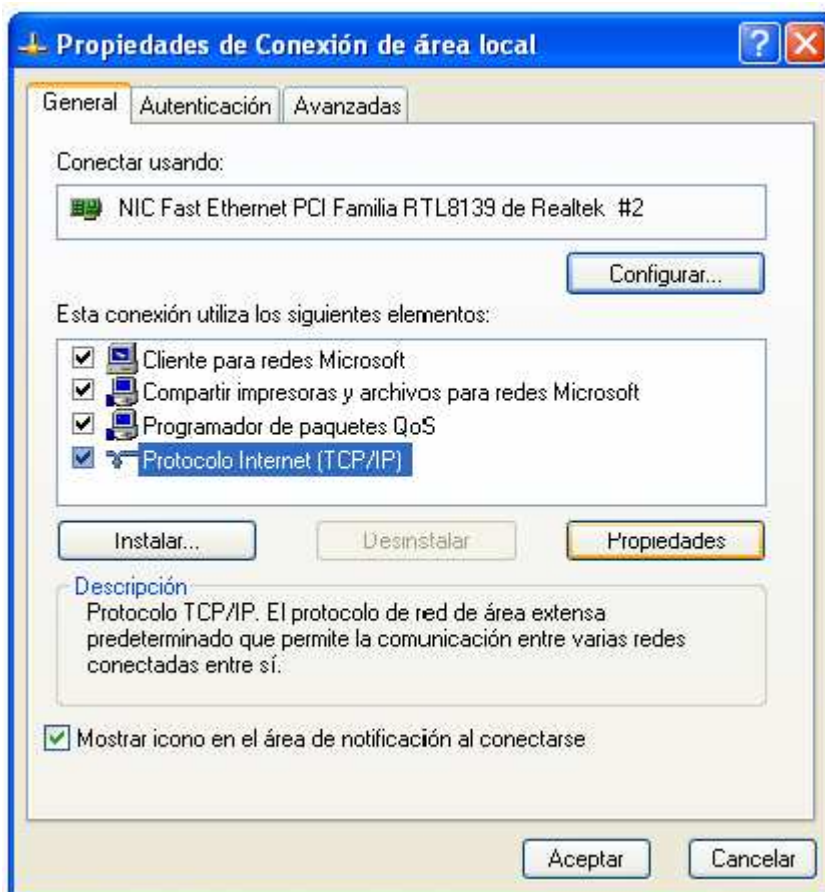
Propiedades de Conexión de área local

?

General | Autenticación | Avanzadas

Conectar usando:

NIC Fast Ethernet PCI Familia RTL8139 de Realtek #2

Configurar...

Esta conexión utiliza los siguientes elementos:

☑ Cliente para redes Microsoft
☑ Compartir impresoras y archivos para redes Microsoft
☑ Programador de paquetes QoS
☑ Protocolo Internet (TCP/IP)

Instalar... | Desinstalar | Propiedades

Descripción
Protocolo TCP/IP. El protocolo de red de área extensa predeterminado que permite la comunicación entre varias redes conectadas entre sí.

☑ Mostrar icono en el área de notificación al conectarse

Aceptar | Cancelar